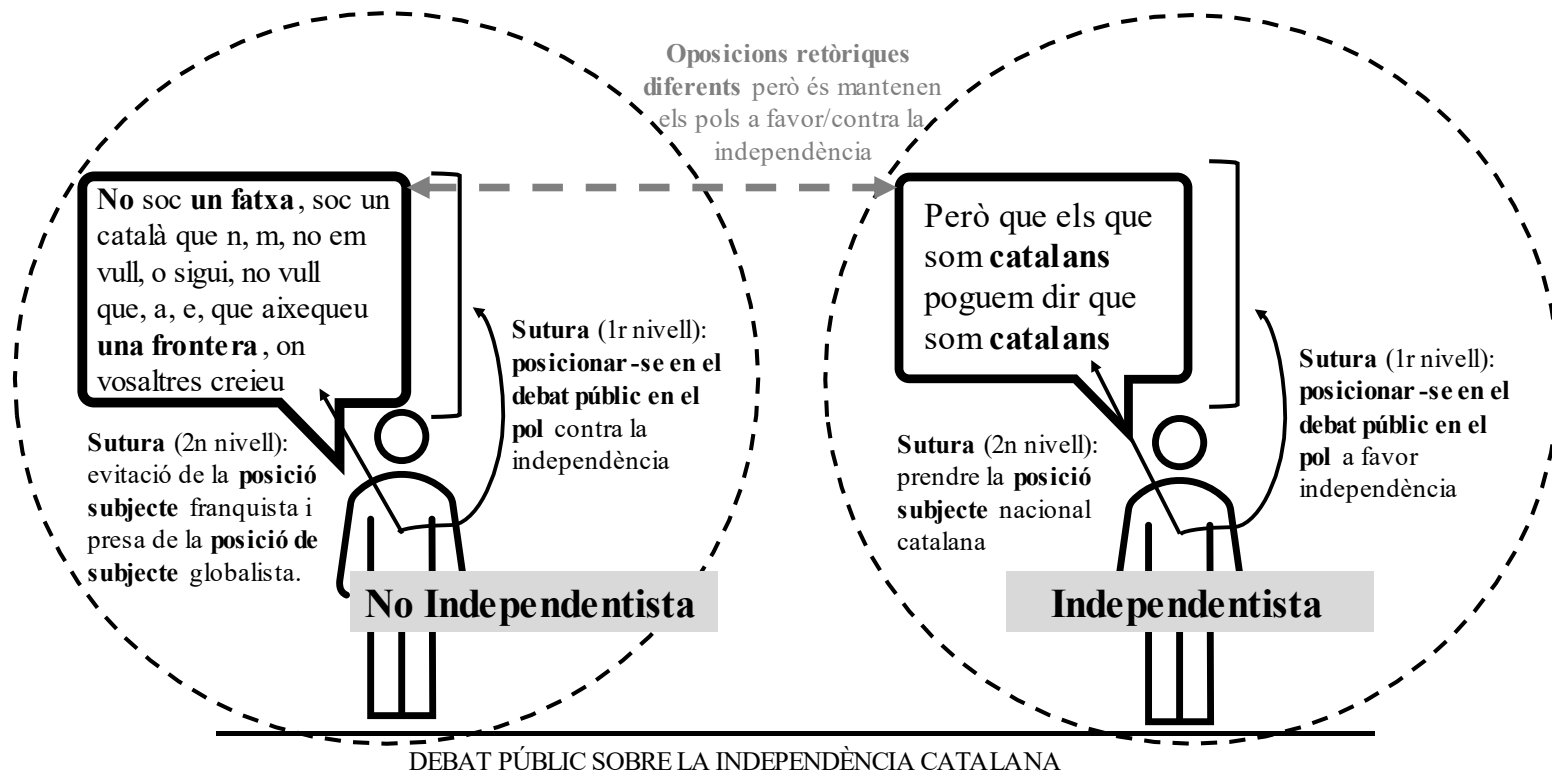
**Oposicions retòriques diferents** però és mantenen els pols a favor/contra la independència

**No** soc **un fatxa**, soc un català que n, m, no em vull, o sigui, no vull que, a, e, que aixequeu **una frontera**, on vosaltres creieu

**Sutura** (1r nivell): **posicionar-se en el debat públic en el pol** contra la independència

**Sutura** (2n nivell): evitació de la **posició subjecte** franquista i presa de la **posició de subjecte** globalista.

No Independentista

Però que els que som **catalans** poguem dir que som **catalans**

**Sutura** (1r nivell): **posicionar-se en el debat públic en el pol** a favor independència

**Sutura** (2n nivell): prendre la **posició subjecte** nacional catalana

Independentista

DEBAT PÚBLIC SOBRE LA INDEPENDÈNCIA CATALANA